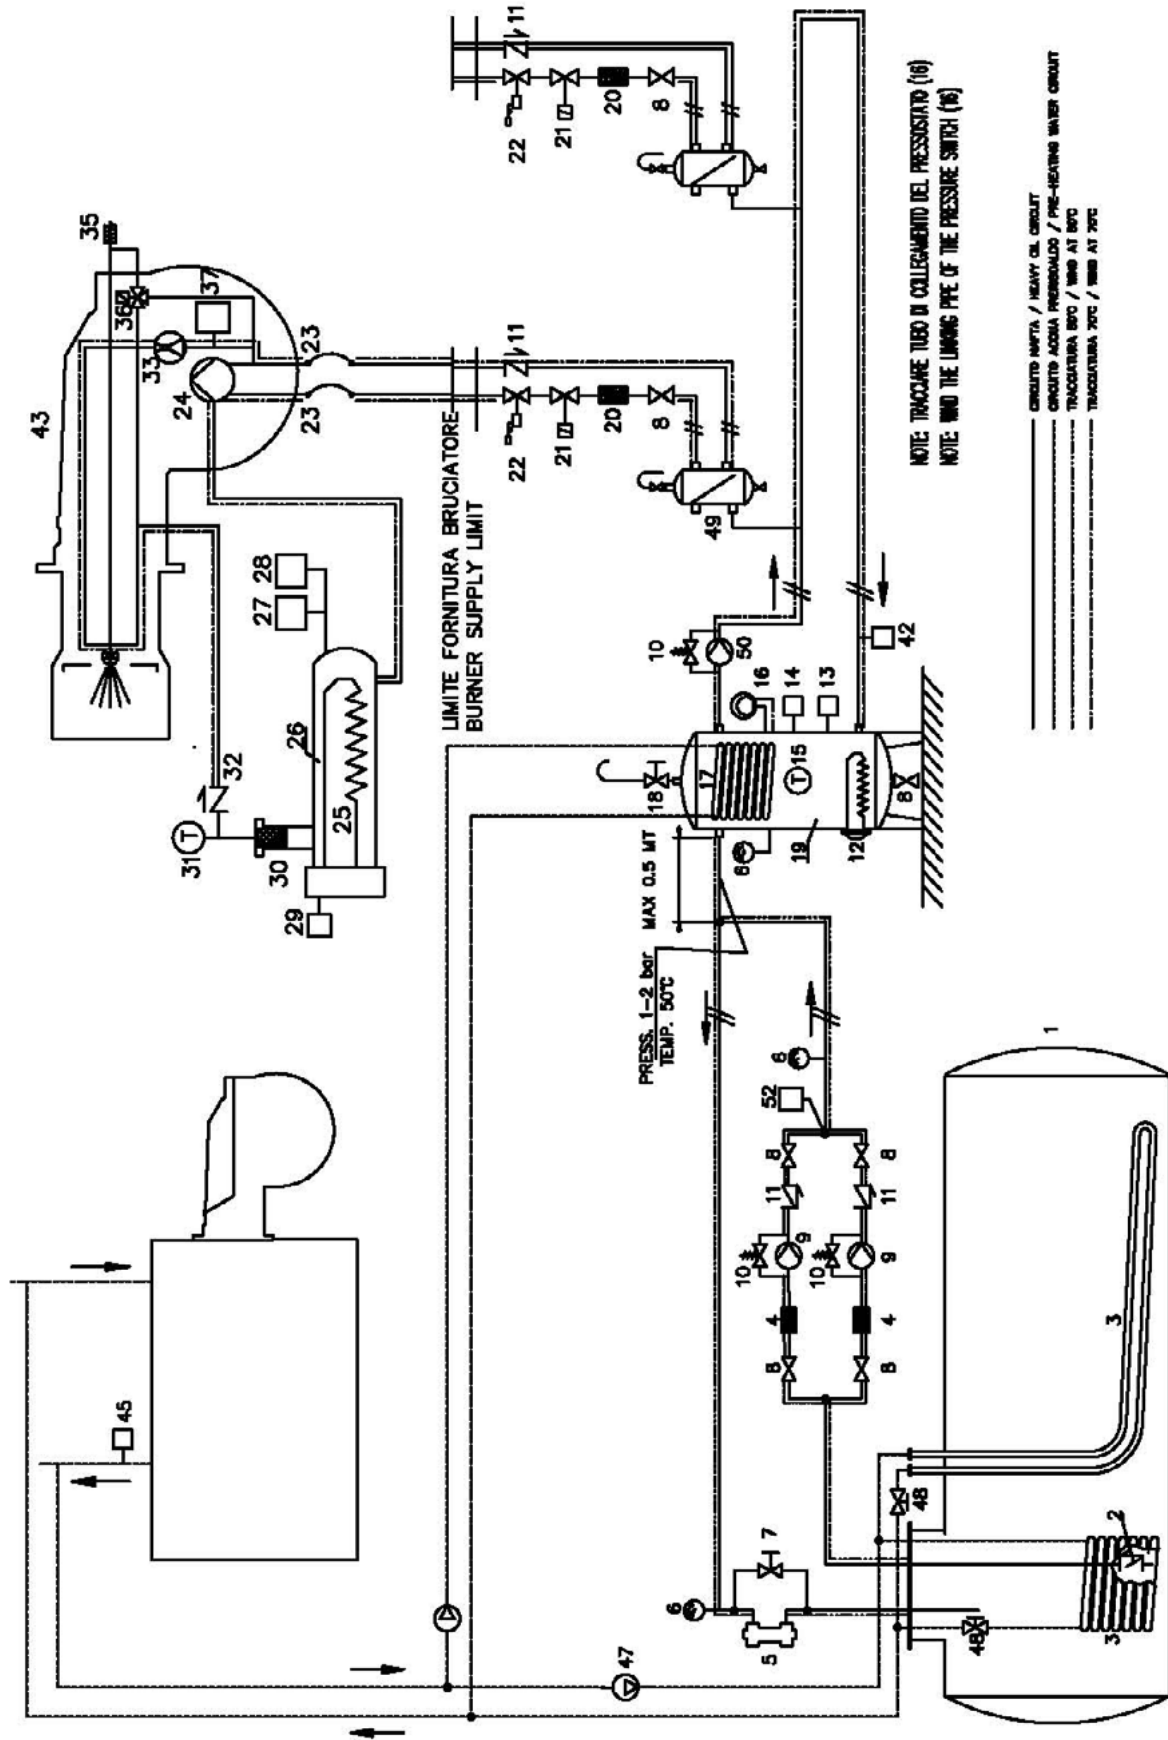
43
35
36
37
33
24
23
23
11
22
21
20
8
49
11
22
21
20
8
27 28
29
30
31
32
26
25
LIMITE FORNITURA BRUCIATORE
BURNER SUPPLY LIMIT
10
50
16
14
13
42
18
17
15
19
12
8
6
MAX 0.5 MT
PRESS. 1-2 bar
TEMP. 50°C
6
52
1
8
11
9
10
4
8
8
11
9
10
4
8
3
48
2
3
48
7
6
5
47
45

NOTE: TRACCIARE TUBO DI COLLEGAMENTO DEL PRESSOSTATO (16)
NOTE: WIND THE LINKING PIPE OF THE PRESSURE SWITCH (16)

CIRCUITO NAFTA / HEAVY OIL CIRCUIT
CIRCUITO ACQUA PRERISCALDO / PRE-HEATING WATER CIRCUIT
TRACCIATURA 80°C / WIND AT 80°C
TRACCIATURA 70°C / WIND AT 70°C